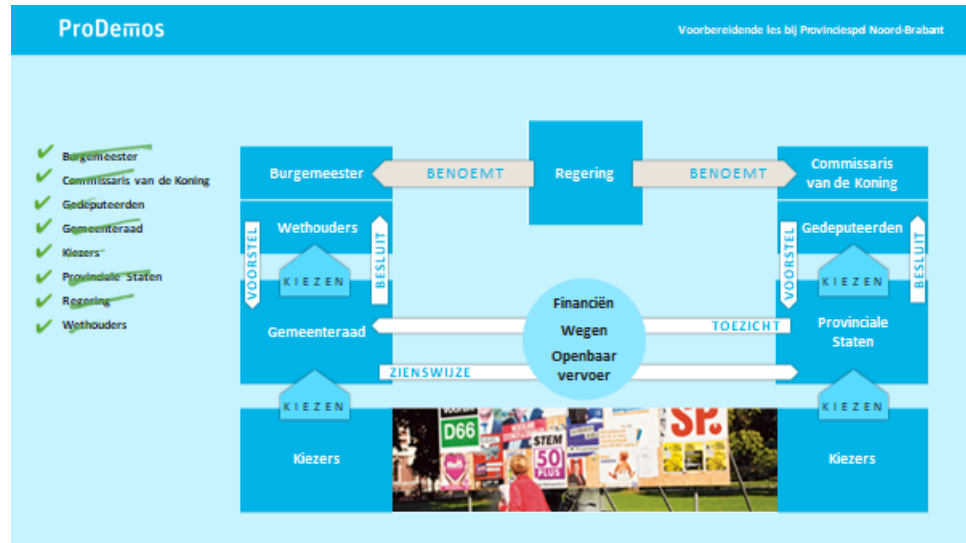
ProDemos

Voorbereidende les bij Provinciespel Noord-Brabant

Burgemeester
Commissaris van de Koning
Gedeputeerden
Gemeenteraad
Kiezers
Provinciale Staten
Regering
Wethouders

Burgemeester

BENOEMT

Regering

BENOEMT

Commissaris van de Koning

Wethouders

VOORSTEL

BESLUIT

KIEZEN

Gedeputeerden

VOORSTEL

BESLUIT

KIEZEN

Gemeenteraad

Financiën
Wegen
Openbaar vervoer

TOEZICHT

Provinciale Staten

ZIENSWIJZE

KIEZEN

KIEZEN

Kiezers

D66

STEM

50 PLUS

SP.

Kiezers